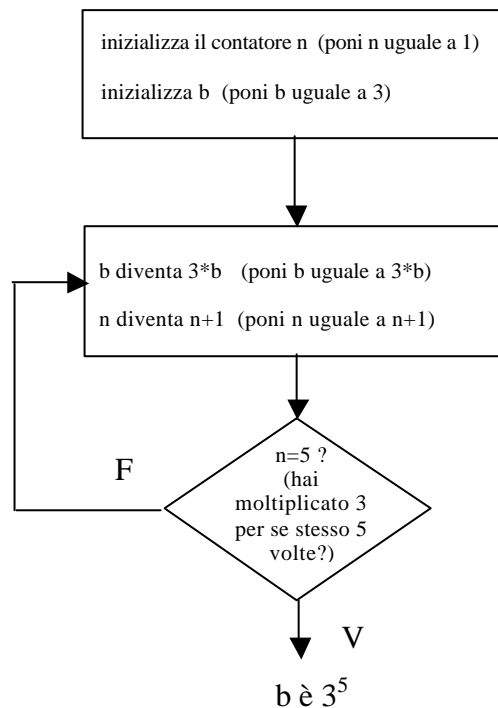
inizializza il contatore n (poni n uguale a 1)

inizializza b (poni b uguale a 3)

b diventa 3*b (poni b uguale a 3*b)

n diventa n+1 (poni n uguale a n+1)

n=5 ? (hai moltiplicato 3 per se stesso 5 volte?)

F

V

b è $3^5$